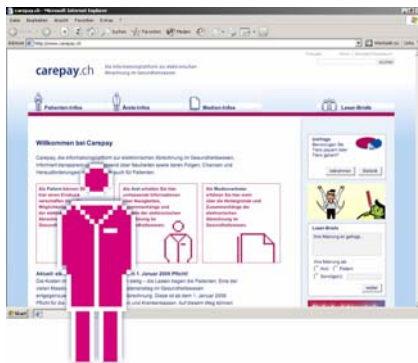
carepay.ch - Microsoft Internet Explorer

Datei Bearbeiten Ansicht Favoriten Extras ?

Zurück Suchen Favoriten Medien

Adresse http://www.carepay.ch Wechseln zu Links

carepay.ch

Die Informationsplattform zur elektronischen Abrechnung im Gesundheitswesen

Patienten-Infos Ärzte-Infos Medien-Infos Leser-Briefe

Willkommen bei Carepay

Carepay, die Informationsplattform zur elektronischen Abrechnung im Gesundheitswesen, informiert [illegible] über Neuheiten sowie deren Folgen, Chancen und Herausforderungen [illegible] für Patienten.

Als Patient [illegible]

Als Arzt erhalten Sie hier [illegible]

Als Medienschaffender erhalten Sie hier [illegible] elektronischen Abrechnung im Gesundheitswesen

Aktuell: ab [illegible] 1. Januar 2006 Pflicht!

Umfrage
Bevorzugen Sie Tiers payant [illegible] Tiers garant?

teilnehmen Resultate

Leser-Briefe

Start

Ihre Meinung ist gefragt

Ihre Meinung ist ...
Arzt Patient
Sonstige(r)

senden